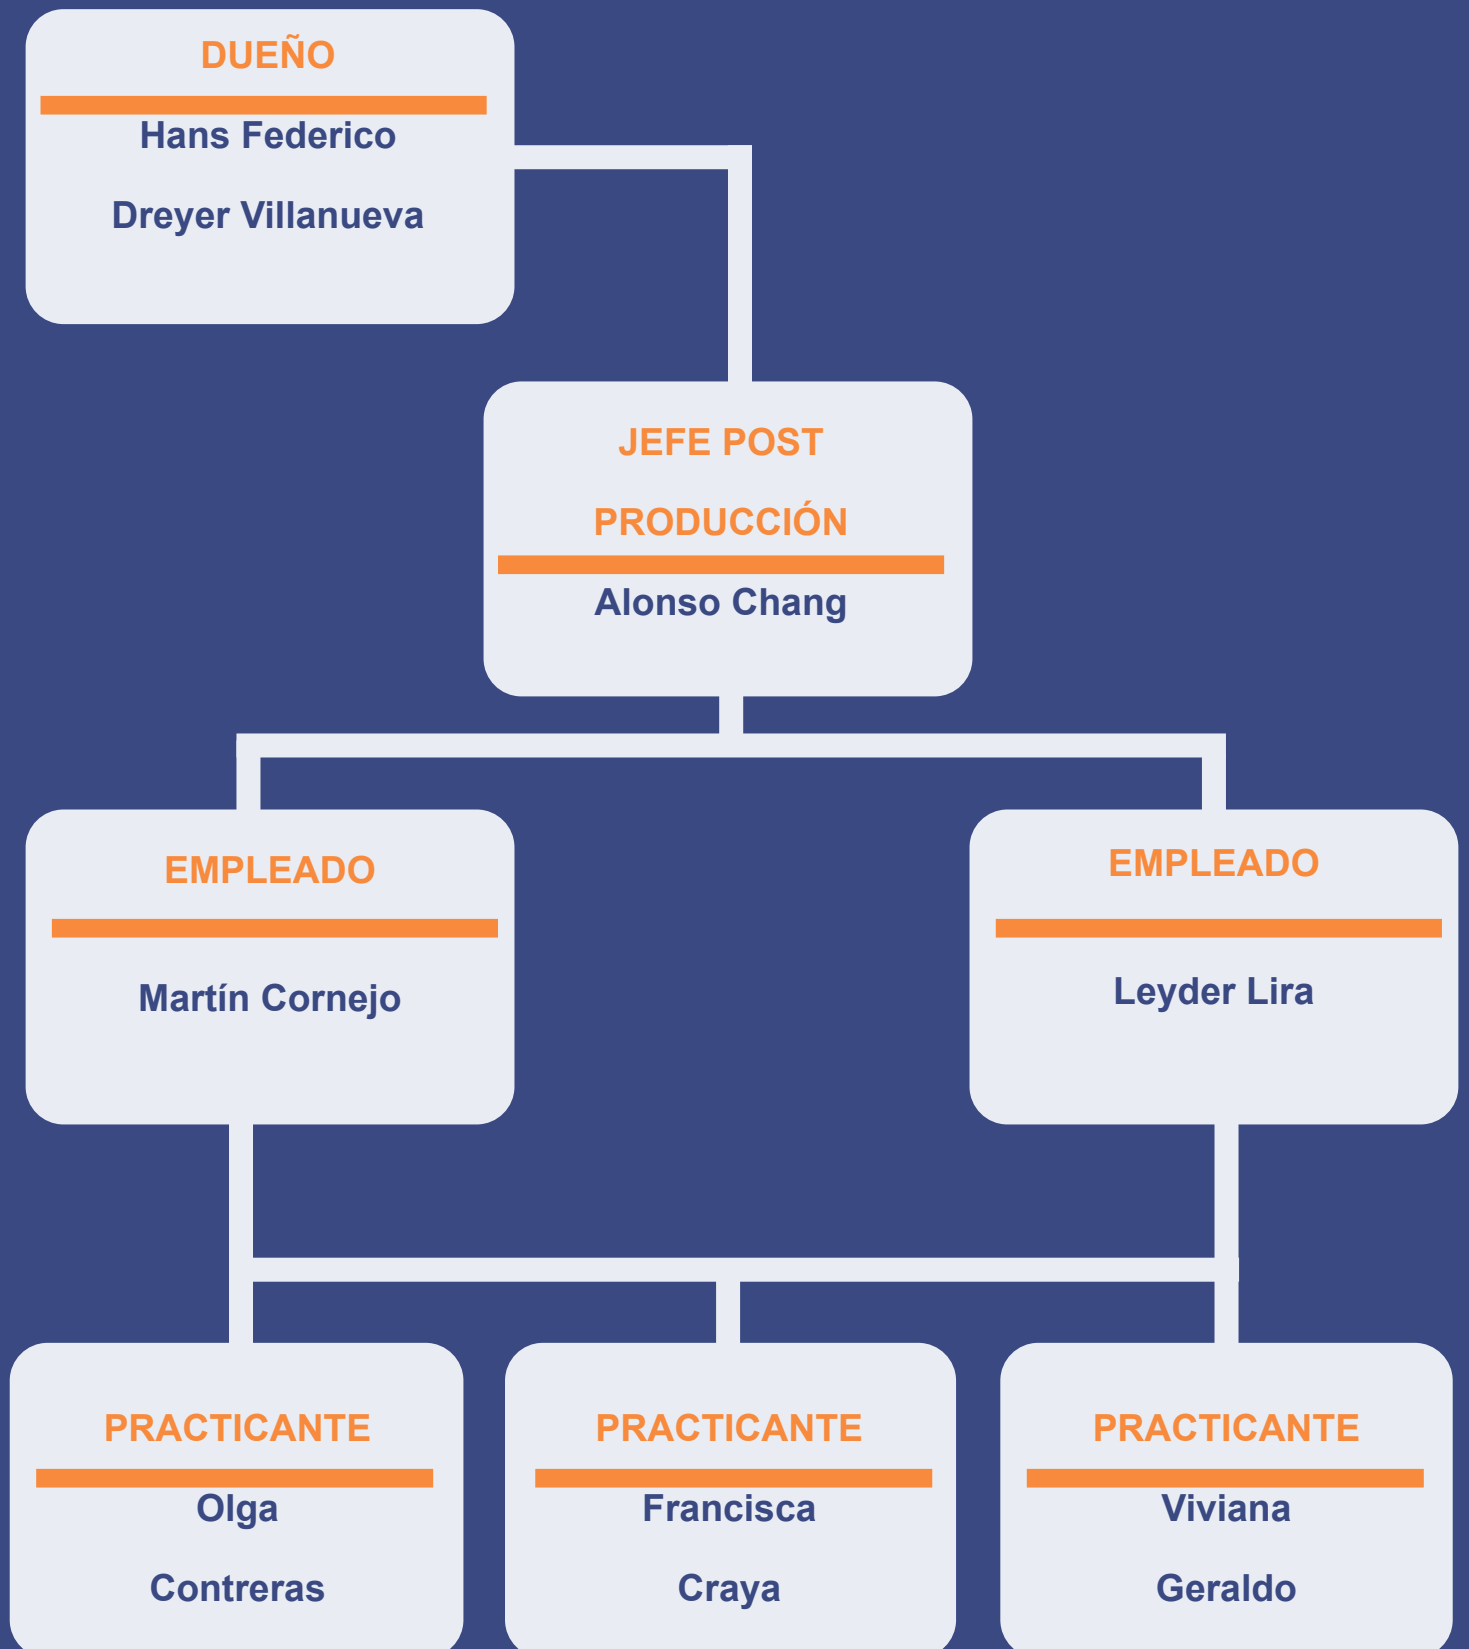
DUEÑO

Hans Federico

Dreyer Villanueva

JEFE POST

PRODUCCIÓN

Alonso Chang

EMPLEADO

Martín Cornejo

EMPLEADO

Leyder Lira

PRACTICANTE

Olga

Contreras

PRACTICANTE

Francisca

Craya

PRACTICANTE

Viviana

Geraldo